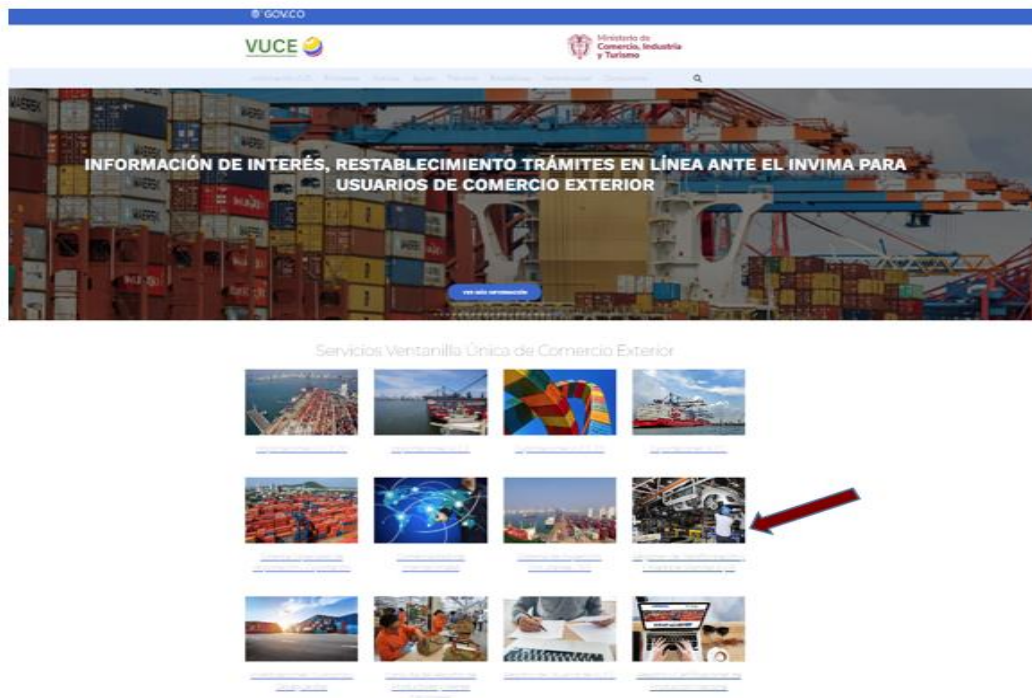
GOV.CO

VUCE

Ministerio de Comercio, Industria y Turismo

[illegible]

INFORMACIÓN DE INTERÉS, RESTABLECIMIENTO TRÁMITES EN LÍNEA ANTE EL INVIMA PARA USUARIOS DE COMERCIO EXTERIOR

Ver más información

Servicios Ventanilla Única de Comercio Exterior

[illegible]